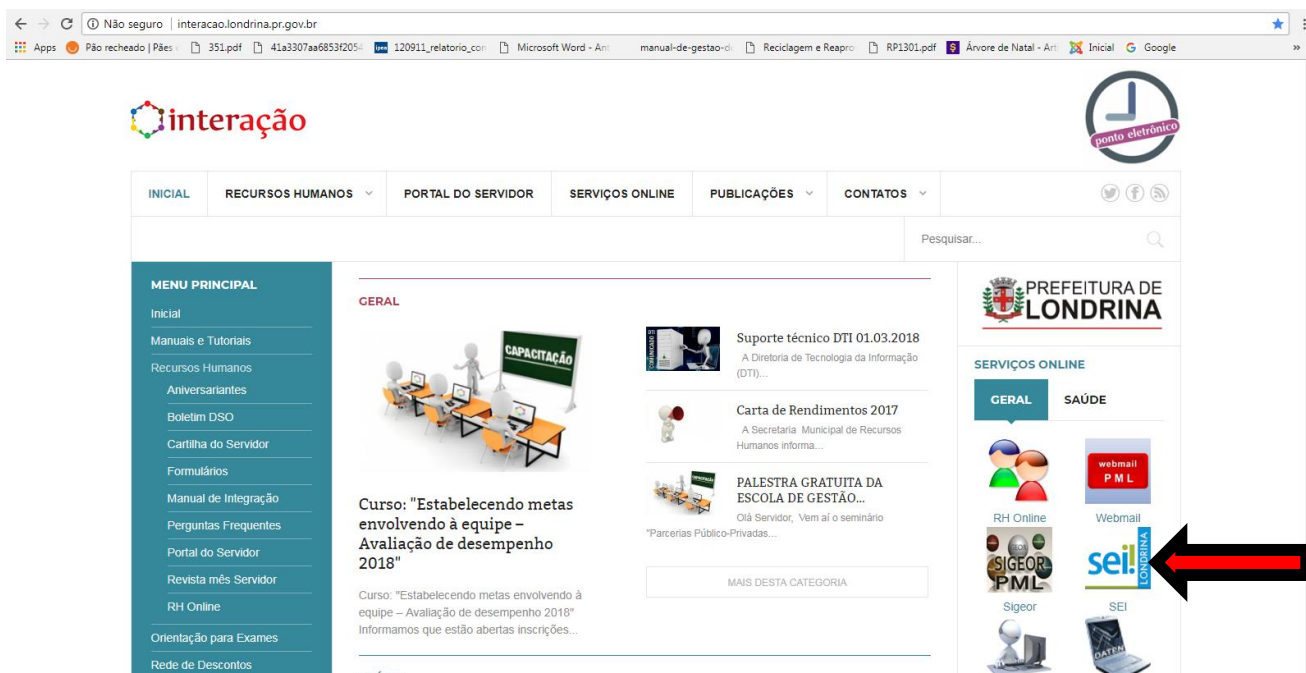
Não seguro | interacao.londrina.pr.gov.br

Apps Pão recheado | Pães 351.pdf 41a3307aa6853f2054 120911_relatorio_con Microsoft Word - Ant manual-de-gestao-d Reciclagem e Reapro RP1301.pdf Árvore de Natal - Art Inicial Google

interação

ponto eletrônico

INICIAL RECURSOS HUMANOS PORTAL DO SERVIDOR SERVIÇOS ONLINE PUBLICAÇÕES CONTATOS

Pesquisar...

MENU PRINCIPAL
Inicial
Manuais e Tutoriais
Recursos Humanos
Aniversariantes
Boletim DSO
Cartilha do Servidor
Formulários
Manual de Integração
Perguntas Frequentes
Portal do Servidor
Revista mês Servidor
RH Online
Orientação para Exames
Rede de Descontos

GERAL

CAPACITAÇÃO

Curso: "Estabelecendo metas envolvendo à equipe – Avaliação de desempenho 2018"

Curso: "Estabelecendo metas envolvendo à equipe – Avaliação de desempenho 2018" Informamos que estão abertas inscrições...

Suporte técnico DTI 01.03.2018
A Diretoria de Tecnologia da Informação (DTI)...

Carta de Rendimentos 2017
A Secretaria Municipal de Recursos Humanos informa...

PALESTRA GRATUITA DA ESCOLA DE GESTÃO...
Olá Servidor, Vem aí o seminário "Parcerias Público-Privadas...

MAIS DESTA CATEGORIA

PREFEITURA DE LONDRINA

SERVIÇOS ONLINE

GERAL SAÚDE

RH Online
webmail PML
Webmail
SIGEOR PML
Sigeor
sei! LONDRINA
SEI